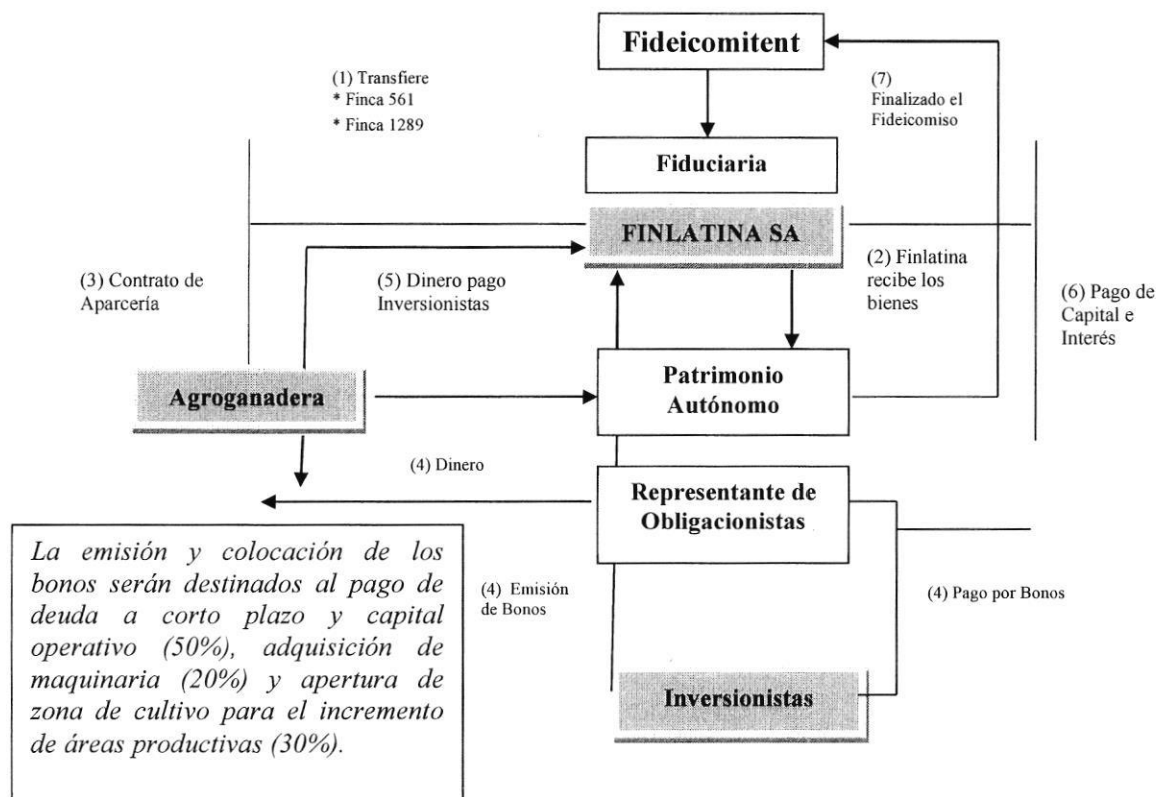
Fideicomitent

(1) Transfiere
* Finca 561
* Finca 1289

(7)
Finalizado el Fideicomiso

Fiduciaria

FINLATINA SA

(3) Contrato de Aparcería

(5) Dinero pago Inversionistas

(2) Finlatina recibe los bienes

(6) Pago de Capital e Interés

Agroganadera

Patrimonio Autónomo

(4) Dinero

Representante de Obligacionistas

*La emisión y colocación de los bonos serán destinados al pago de deuda a corto plazo y capital operativo (50%), adquisición de maquinaria (20%) y apertura de zona de cultivo para el incremento de áreas productivas (30%).*

(4) Emisión de Bonos

(4) Pago por Bonos

Inversionistas